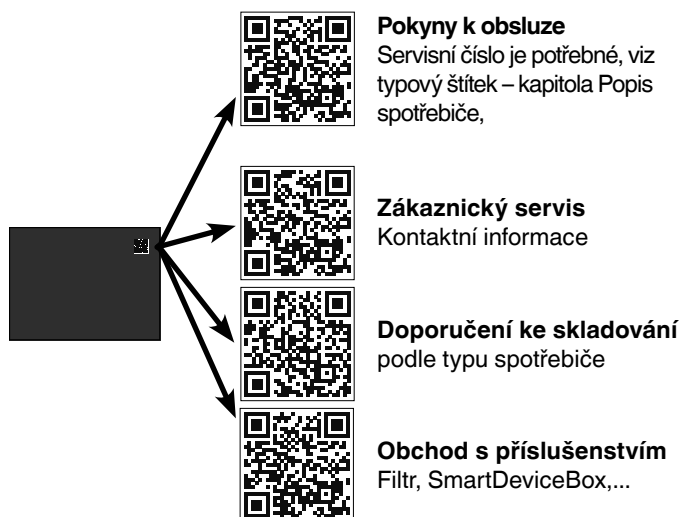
**Pokyny k obsluze**
Servisní číslo je potřebné, viz typový štítek – kapitola Popis spotřebiče,

**Zákaznický servis**
Kontaktní informace

**Doporučení ke skladování**
podle typu spotřebiče

**Obchod s příslušenstvím**
Filtr, SmartDeviceBox,...